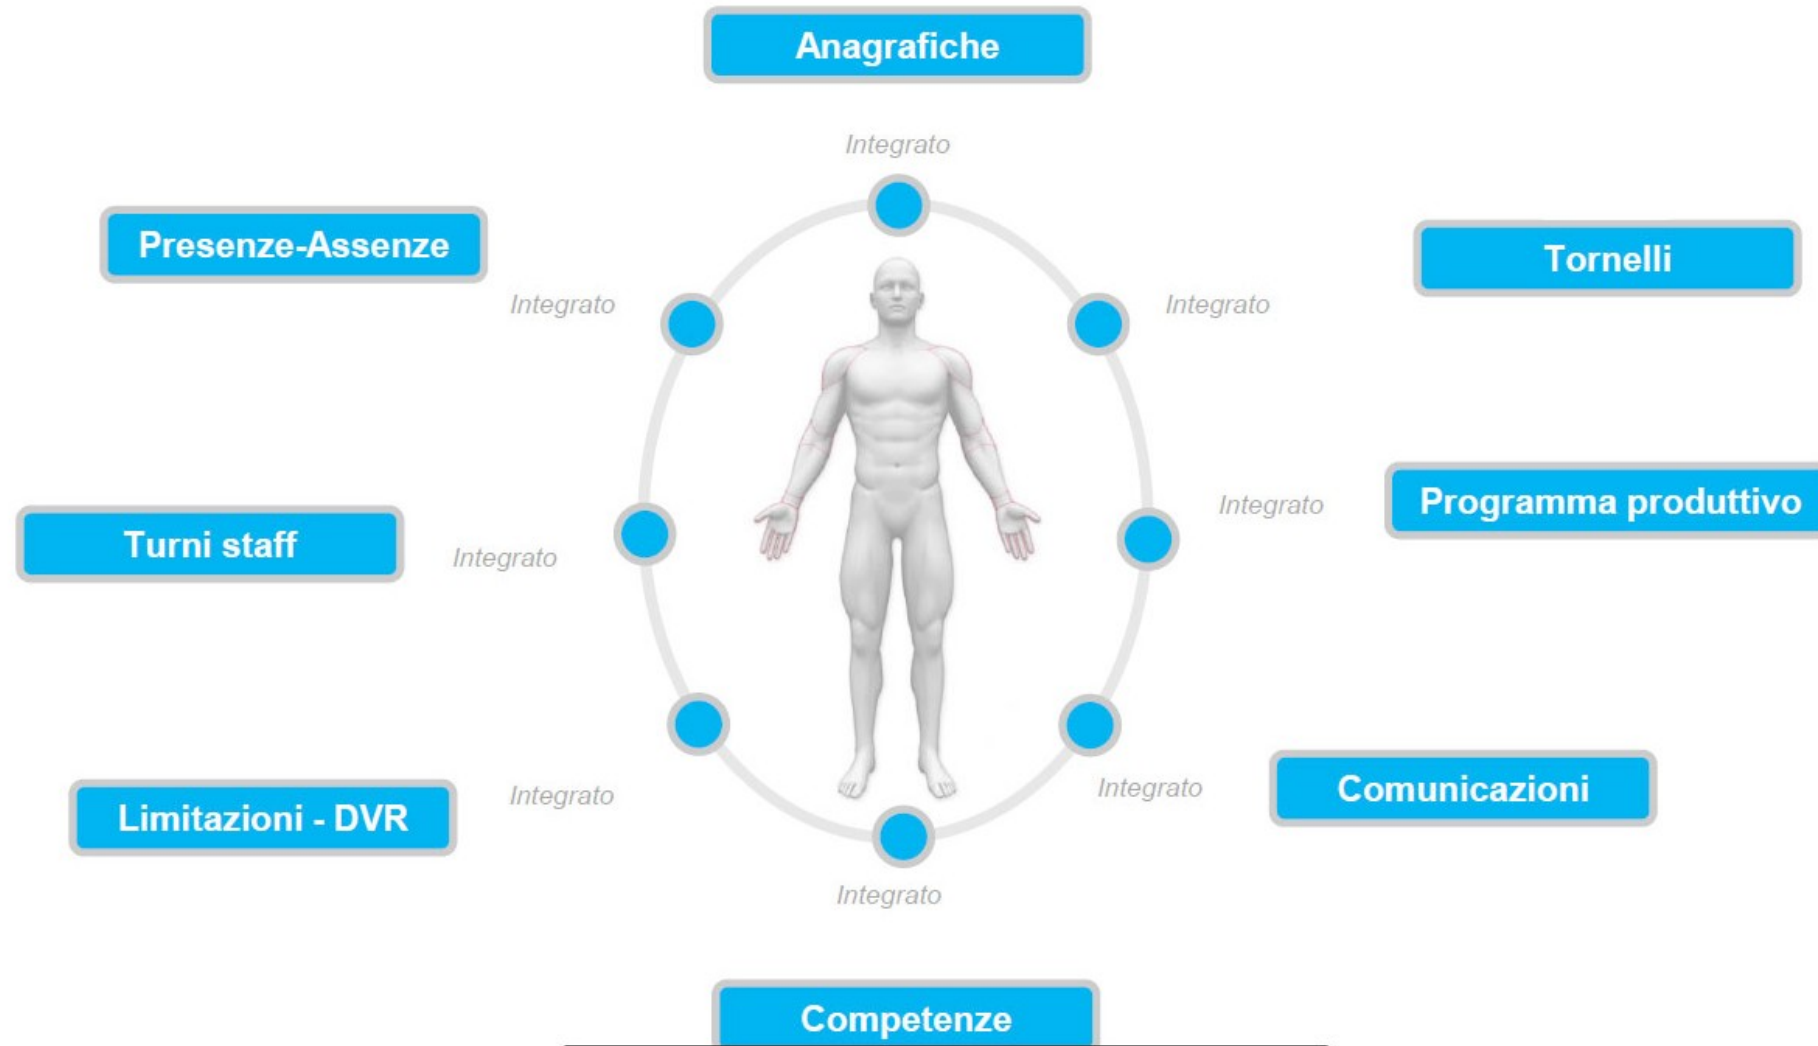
Anagrafiche

Integrato

Presenze-Assenze

Tornelli

Integrato

Integrato

Integrato

Programma produttivo

Turni staff

Integrato

Limitazioni - DVR

Integrato

Integrato

Comunicazioni

Integrato

Competenze